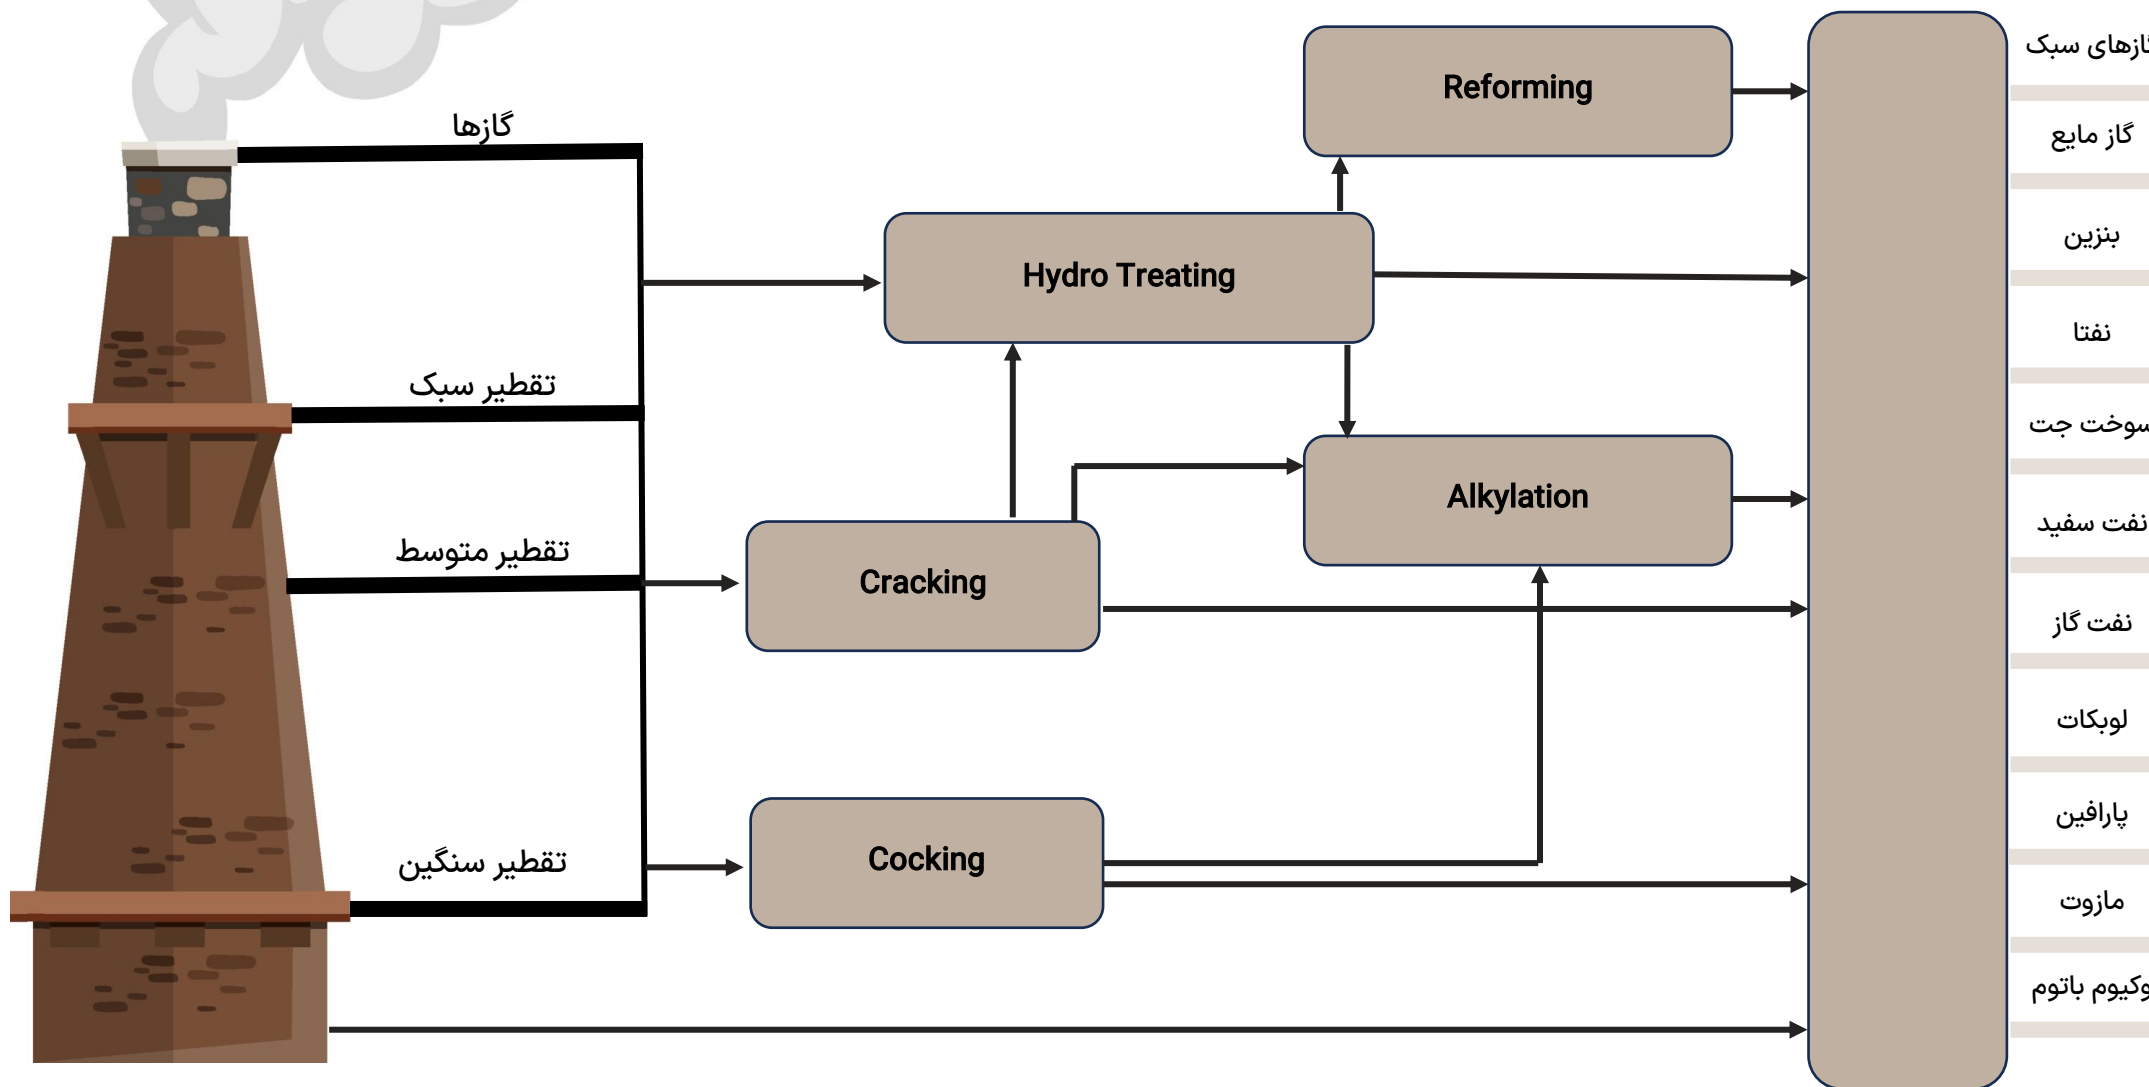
گازها

تقطیر سبک

تقطیر متوسط

تقطیر سنگین

Reforming

Hydro Treating

Alkylation

Cracking

Cocking

گازهای سبک

گاز مایع

بنزین

نفتا

سوخت جت

نفت سفید

نفت گاز

لوبکات

پارافین

مازوت

وکیوم باتوم